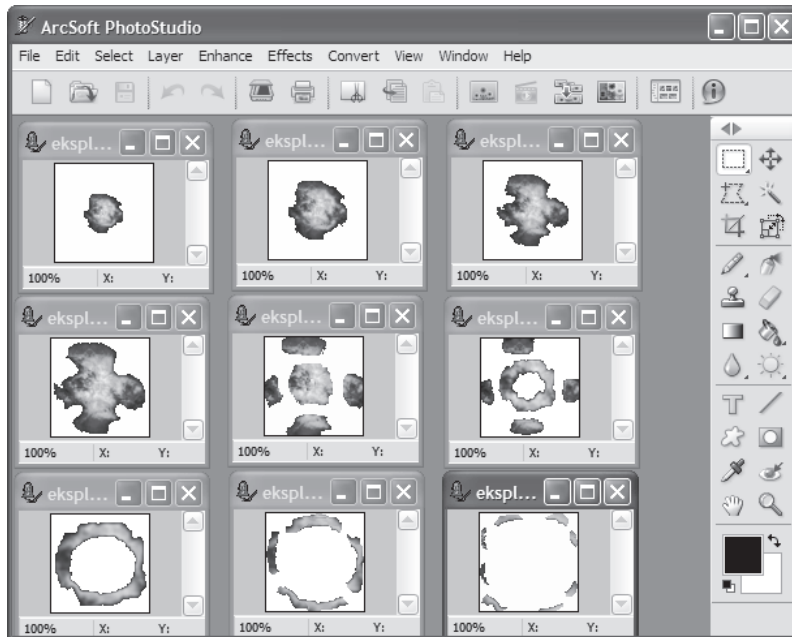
ArcSoft PhotoStudio

File Edit Select Layer Enhance Effects Convert View Window Help

ekspl...
100% X: Y:

ekspl...
100% X: Y:

ekspl...
100% X: Y:

ekspl...
100% X: Y:

ekspl...
100% X: Y:

ekspl...
100% X: Y:

ekspl...
100% X: Y:

ekspl...
100% X: Y:

ekspl...
100% X: Y: